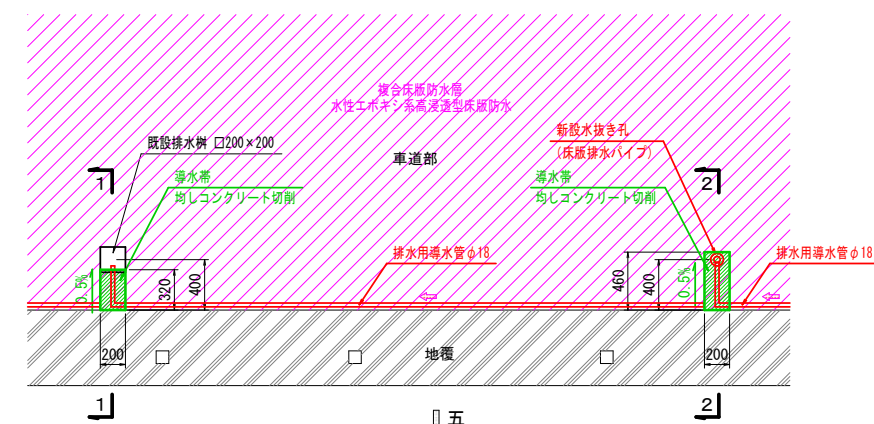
複合床版防水層
水性エポキシ系高浸透型床版防水

既設排水桝 □200×200

車道部

新設水抜き孔
(床版排水パイプ)

1

導水帯
均しコンクリート切削

導水帯
均しコンクリート切削

2

排水用導水管φ18

排水用導水管φ18

0.5%

320

400

460

400

0.5%

200

地覆

200

1

2

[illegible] 五